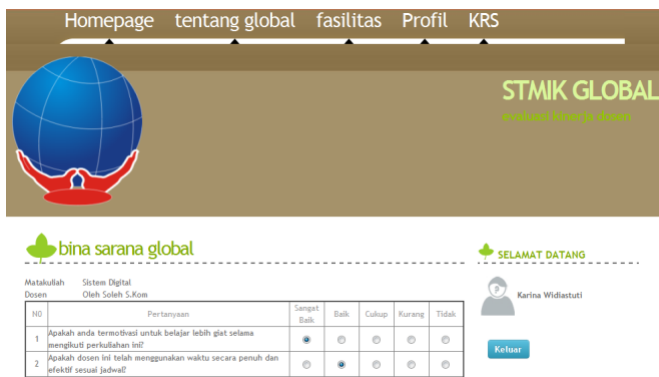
Homepage tentang global fasilitas Profil KRS

STMIK GLOBAL
evaluasi kinerja dosen

bina sarana global

SELAMAT DATANG

Matakuliah Sistem Digital
Dosen Oleh Soleh S.Kom

| NO | Pertanyaan | Sangat Baik | Baik | Cukup | Kurang | Tidak |
|---|---|---|---|---|---|---|
| 1 | Apakah anda termotivasi untuk belajar lebih giat selama mengikuti perkuliahan ini? | | | | | |
| 2 | Apakah dosen ini telah menggunakan waktu secara penuh dan efektif sesuai jadwal? | | | | | |

Karina Widiastuti

Keluar